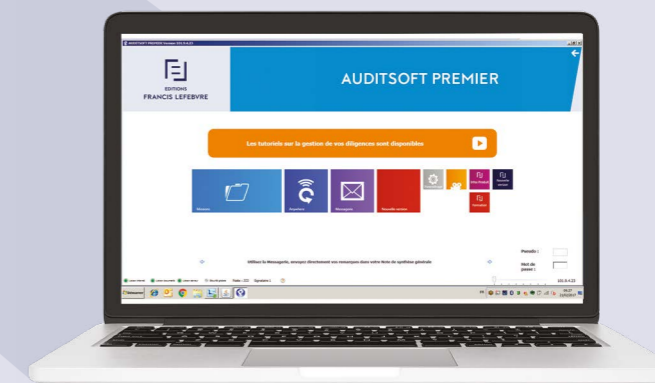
AUDITSOFT PREMIER Version 101.0.4.23

EDITIONS
FRANCIS LEFEBVRE

AUDITSOFT PREMIER

Les tutoriels sur la gestion de vos diligences sont disponibles

Dossiers

Répertoire

Messagerie

Nouvelle version

Utilisez la Messagerie, envoyez directement vos remarques dans votre fiche de synthèse générale

Pseudo :

Mot de passe :

101.0.4.23

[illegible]

Démarrer